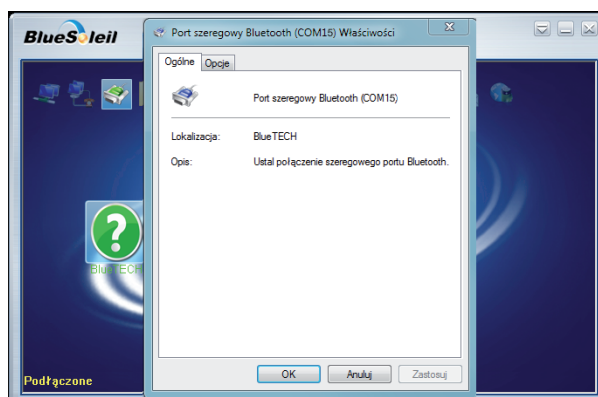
BlueSoleil

Port szeregowy Bluetooth (COM15) Właściwości

Ogólne Opcje

Port szeregowy Bluetooth (COM15)

Lokalizacja: BlueTECH

Opis: Ustal połączenie szeregowego portu Bluetooth.

BlueTECH

Podłączone

OK Anuluj Zastosuj